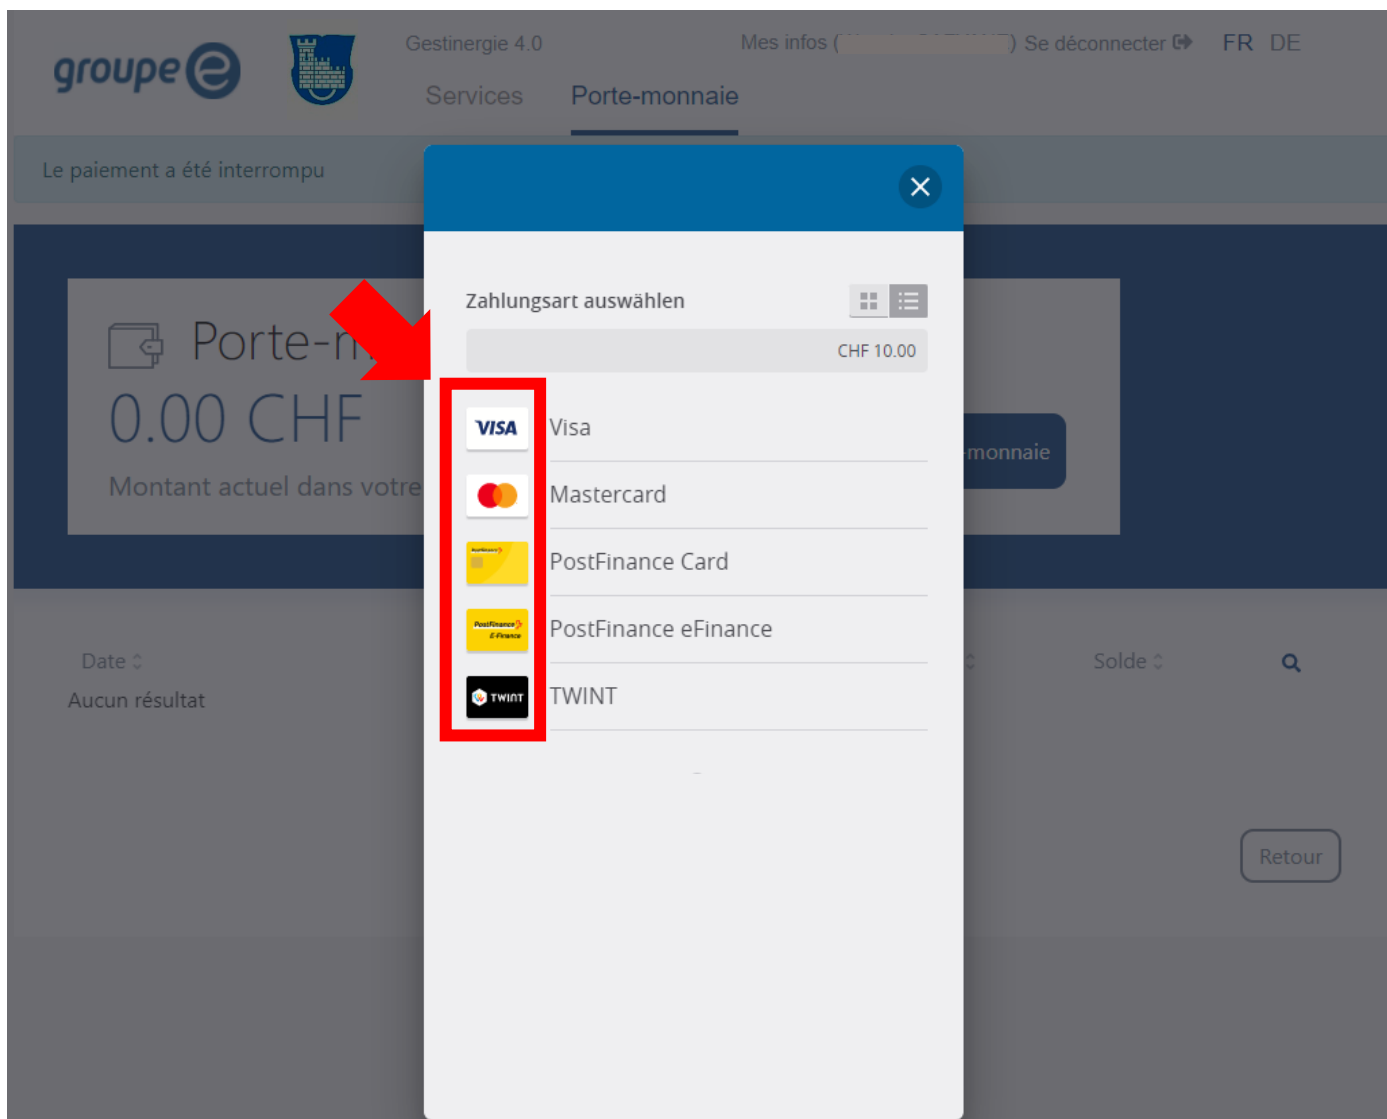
groupe e

Gestinergie 4.0

Mes infos ([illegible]) Se déconnecter FR DE

Services Porte-monnaie

Le paiement a été interrompu

Porte-m

0.00 CHF

Montant actuel dans votre

-monnaie

Date

Aucun résultat

Solde

Retour

Zahlungsart auswählen

CHF 10.00

VISA Visa

Mastercard

PostFinance Card

PostFinance E-Finance PostFinance eFinance

TWINT TWINT